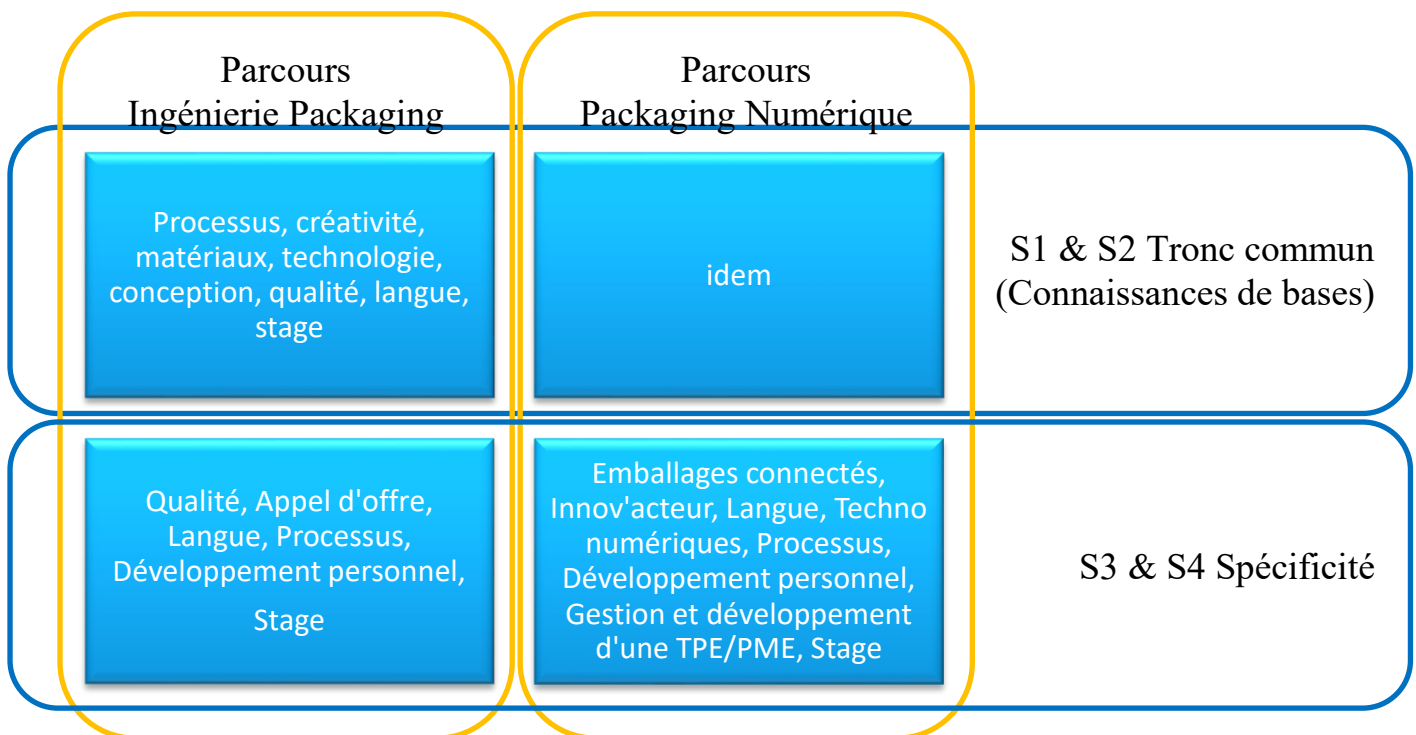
Parcours
Ingénierie Packaging

Parcours
Packaging Numérique

Processus, créativité, matériaux, technologie, conception, qualité, langue, stage

idem

S1 & S2 Tronc commun
(Connaissances de bases)

Qualité, Appel d'offre, Langue, Processus, Développement personnel,

Stage

Emballages connectés, Innov'acteur, Langue, Techno numériques, Processus, Développement personnel, Gestion et développement d'une TPE/PME, Stage

S3 & S4 Spécificité